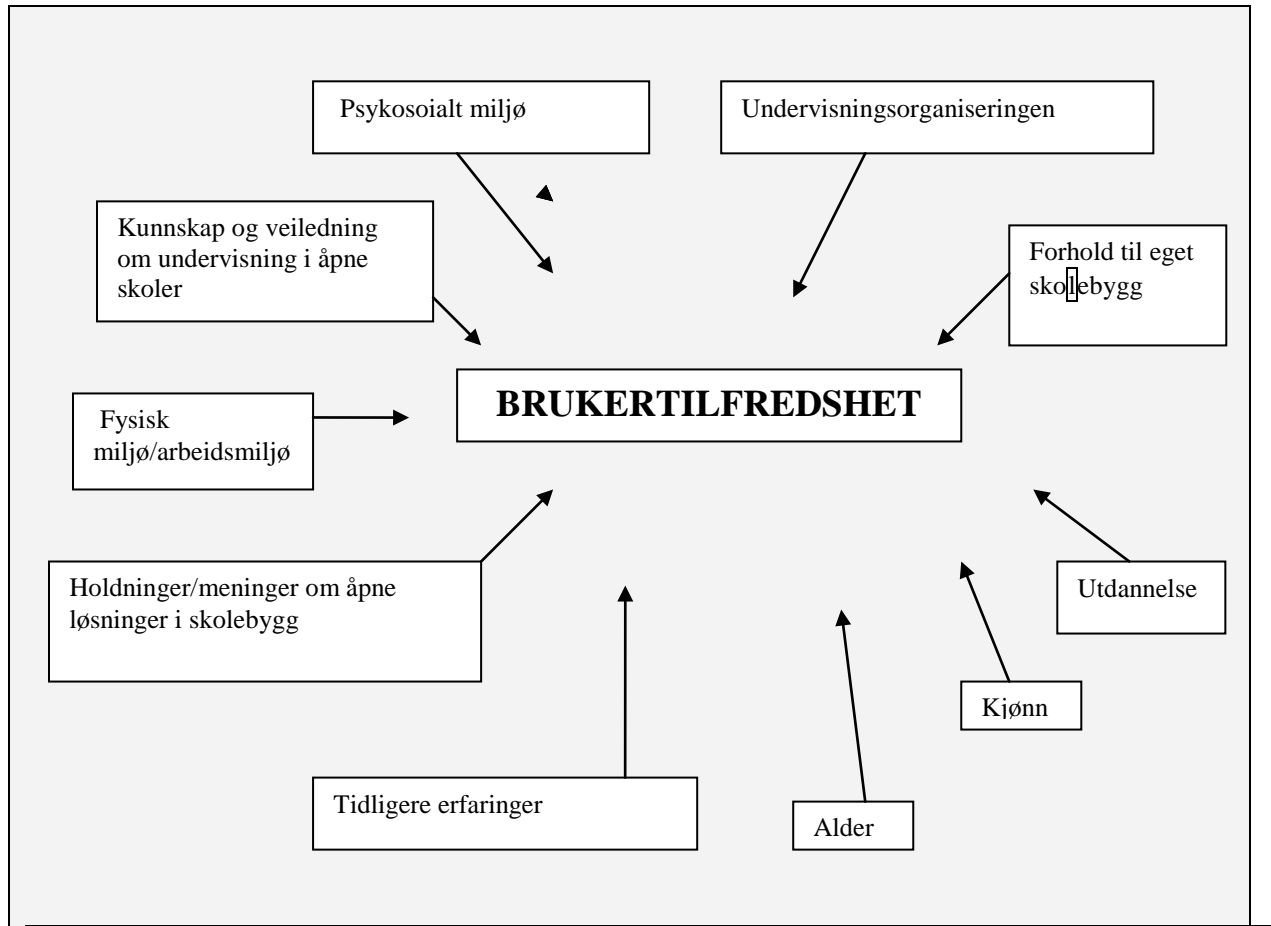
Psykosoialt miljø

Undervisningsorganiseringen

Kunnskap og veiledning om undervisning i åpne skoler

Forhold til eget skolebygg

Fysisk miljø/arbeidsmiljø

BRUKERTILFREDSHET

Holdninger/meninger om åpne løsninger i skolebygg

Utdannelse

Kjønn

Tidligere erfaringer

Alder